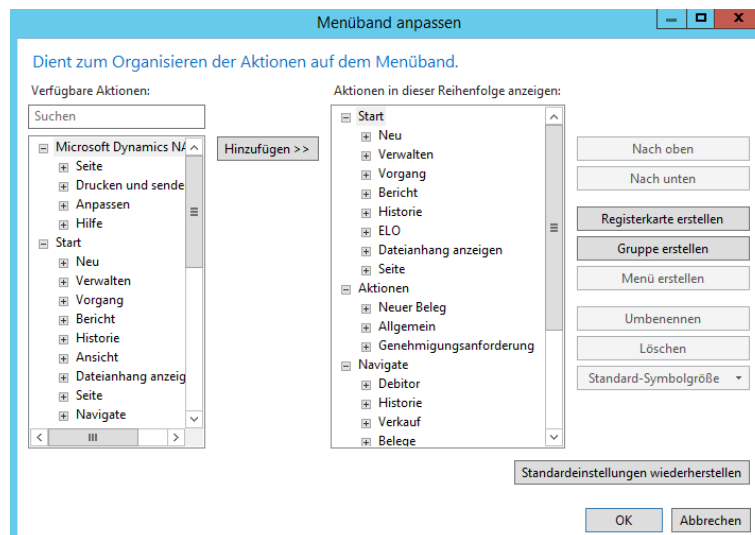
Menüband anpassen

Dient zum Organisieren der Aktionen auf dem Menüband.

Verfügbare Aktionen:

Suchen

Microsoft Dynamics NA
Seite
Drucken und sende
Anpassen
Hilfe
Start
Neu
Verwalten
Vorgang
Bericht
Historie
Ansicht
Dateianhang anzeig
Seite
Navigate

Hinzufügen >>

Aktionen in dieser Reihenfolge anzeigen:

Start
Neu
Verwalten
Vorgang
Bericht
Historie
ELO
Dateianhang anzeigen
Seite
Aktionen
Neuer Beleg
Allgemein
Genehmigungsanforderung
Navigate
Debitor
Historie
Verkauf
Belege

Nach oben
Nach unten
Registerkarte erstellen
Gruppe erstellen
Menü erstellen
Umbenennen
Löschen
Standard-Symbolgröße

Standardeinstellungen wiederherstellen

OK
Abbrechen